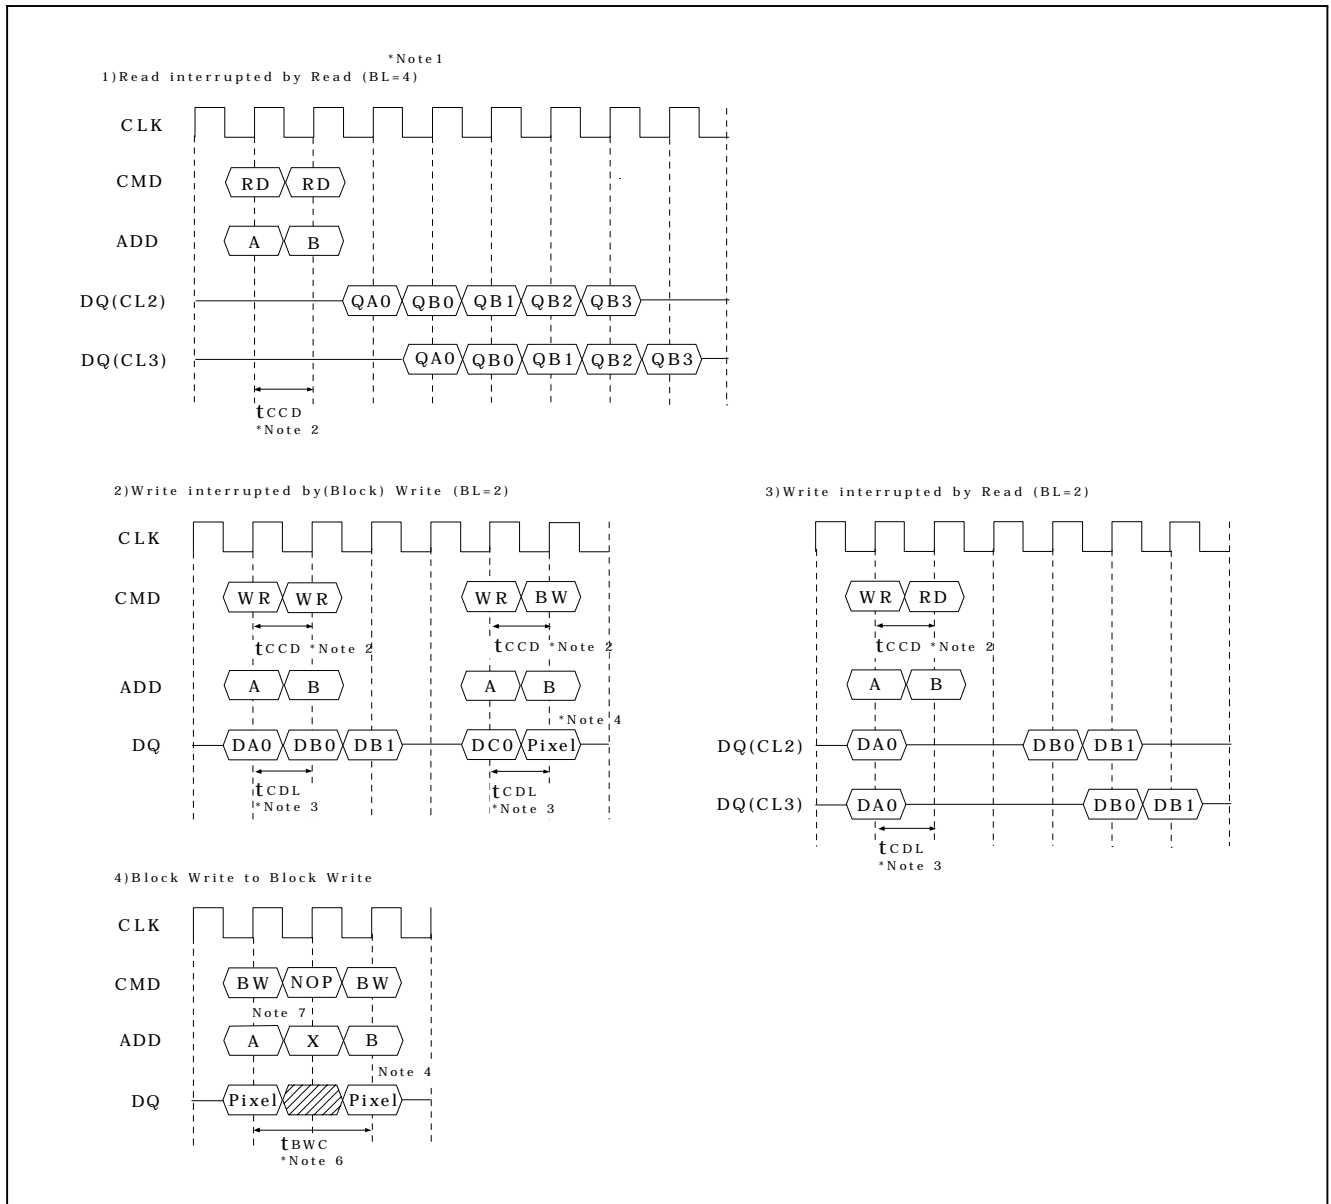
*Note1
1)Read interrupted by Read (BL=4)

CLK

CMD RD RD

ADD A B

DQ(CL2) QA0 QB0 QB1 QB2 QB3

DQ(CL3) QA0 QB0 QB1 QB2 QB3

$t_{CCD}$
*Note 2

2)Write interrupted by(Block) Write (BL=2)

CLK

CMD WR WR WR BW

$t_{CCD}$ *Note 2 $t_{CCD}$ *Note 2

ADD A B A B

*Note 4

DQ DA0 DB0 DB1 DC0 Pixel

$t_{CDL}$
*Note 3

$t_{CDL}$
*Note 3

3)Write interrupted by Read (BL=2)

CLK

CMD WR RD

$t_{CCD}$ *Note 2

ADD A B

DQ(CL2) DA0 DB0 DB1

DQ(CL3) DA0 DB0 DB1

$t_{CDL}$
*Note 3

4)Block Write to Block Write

CLK

CMD BW NOP BW

Note 7

ADD A X B

Note 4

DQ Pixel Pixel

$t_{BWC}$
*Note 6